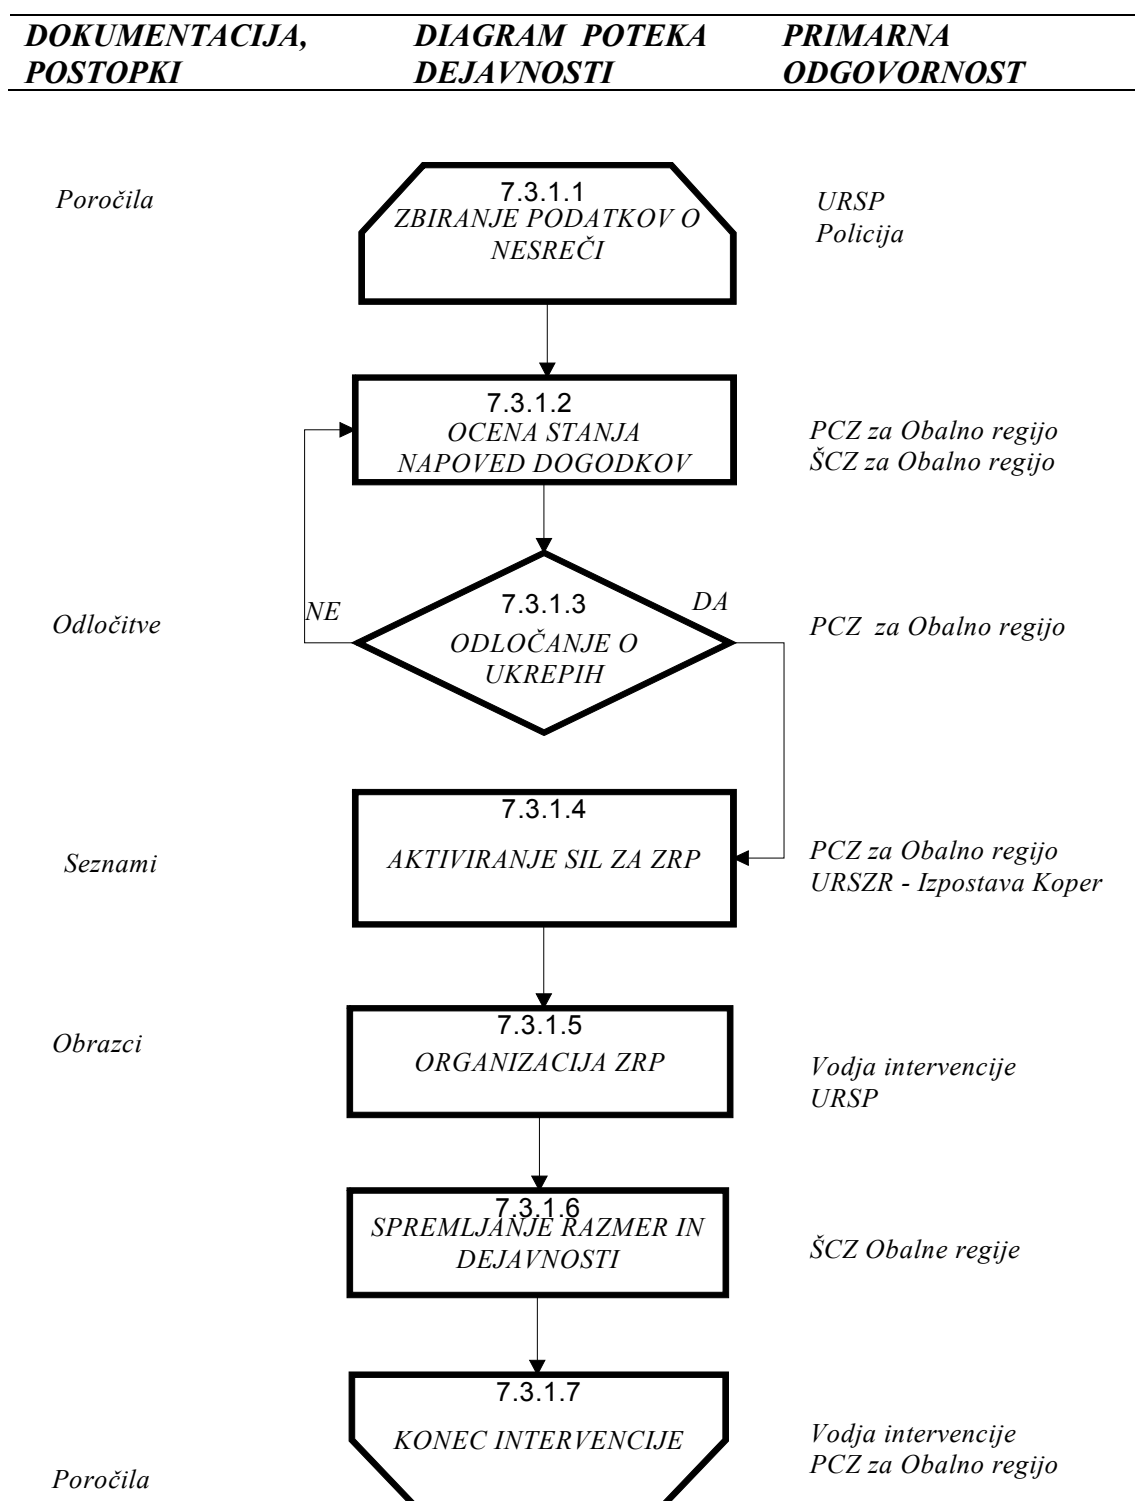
DOKUMENTACIJA, POSTOPKI

DIAGRAM POTEKA DEJAVNOSTI

PRIMARNA ODGOVORNOST

Poročila

7.3.1.1
ZBIRANJE PODATKOV O NESREČI

URSP
Policija

7.3.1.2
OCENA STANJA
NAPOVED DOGODKOV

PCZ za Obalno regijo
ŠCZ za Obalno regijo

Odločitve

NE

7.3.1.3
ODLOČANJE O UKREPIH

DA

PCZ za Obalno regijo

Seznami

7.3.1.4
AKTIVIRANJE SIL ZA ZRP

PCZ za Obalno regijo
URSZR - Izpostava Koper

Obrazci

7.3.1.5
ORGANIZACIJA ZRP

Vodja intervencije
URSP

7.3.1.6
SPREMLJANJE RAZMER IN DEJAVNOSTI

ŠCZ Obalne regije

7.3.1.7
KONEC INTERVENCIJE

Vodja intervencije
PCZ za Obalno regijo

Poročila